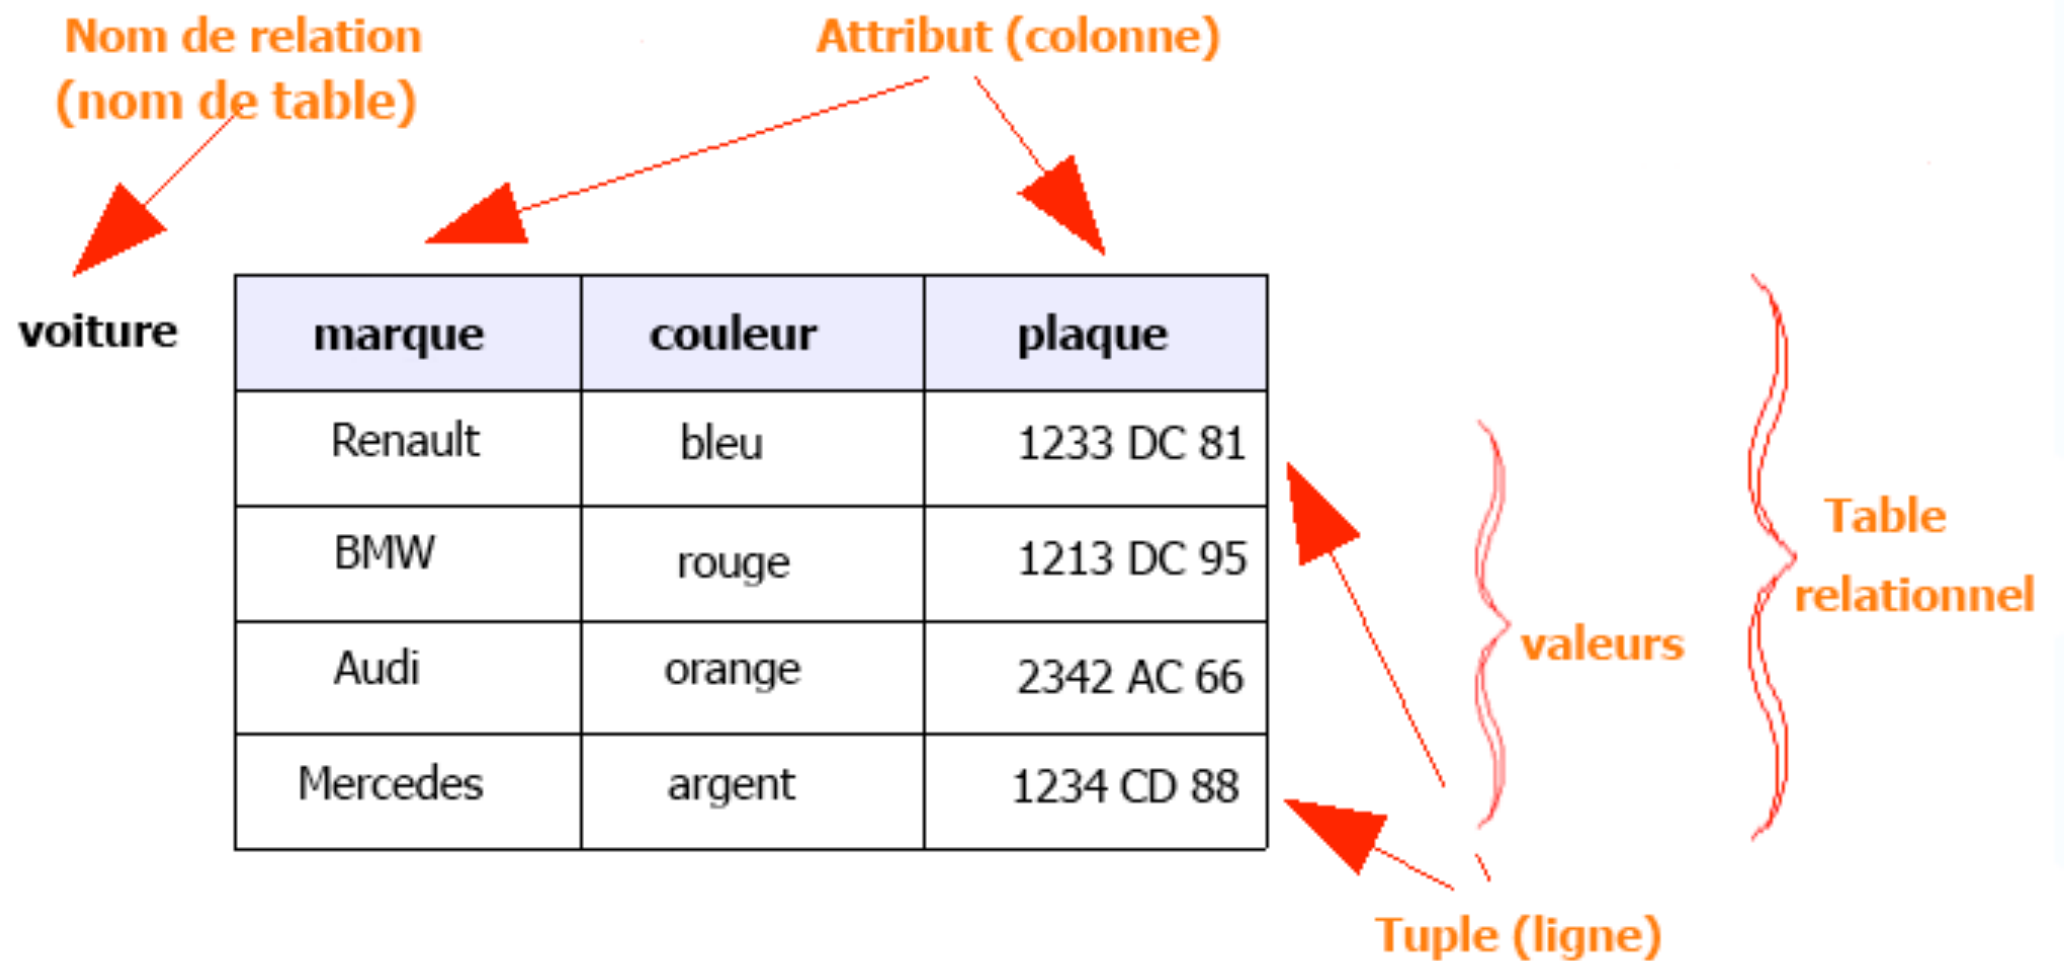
Nom de relation (nom de table)

Attribut (colonne)

voiture

| marque | couleur | plaque |
|---|---|---|
| Renault | bleu | 1233 DC 81 |
| BMW | rouge | 1213 DC 95 |
| Audi | orange | 2342 AC 66 |
| Mercedes | argent | 1234 CD 88 |

valeurs

Table relationnel

Tuple (ligne)